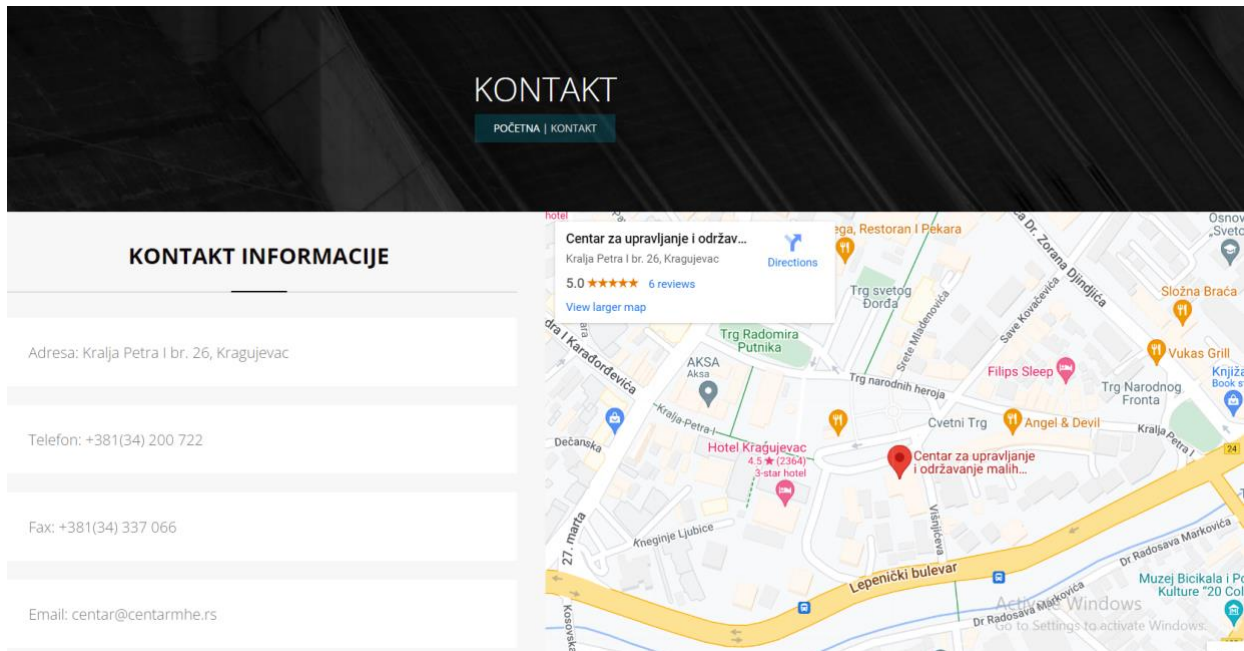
KONTAKT

POČETNA | KONTAKT

KONTAKT INFORMACIJE

Adresa: Kralja Petra I br. 26, Kragujevac

Telefon: +381(34) 200 722

Fax: +381(34) 337 066

Email: centar@centarmhe.rs

Centar za upravljanje i održav...
Kralja Petra I br. 26, Kragujevac
5.0 ★★★★★ 6 reviews
View larger map
Directions

hotel
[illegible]ega, Restoran I Pekara
Dr. Zorana Đinđića
Osnov Svetc
Trg svetog Đorđa
Srete Mladenovića
Save Kovačevića
Složna Braća
Trg Radomira Putnika
AKSA
Aksa
Kralja Petra I
dra I Karađorđevića
Trg narodnih heroja
Filips Sleep
Vukas Grill
Trg Narodnog Fronta
Knjiža Book s
Cvetni Trg
Angel & Devil
Kralja Petra I
24
Dečanska
Hotel Kragujevac
4.5 ★ (2364)
3-star hotel
Centar za upravljanje i održavanje malih...
Višnjićeva
27. marta
Kneginje Ljubice
Dr Radosava Markovića
Lepenički bulevar
Muzej Bicikala i Po Kulture "20 Col
Dr Radosava Markovića
Kosovska
Activate Windows
Go to Settings to activate Windows.